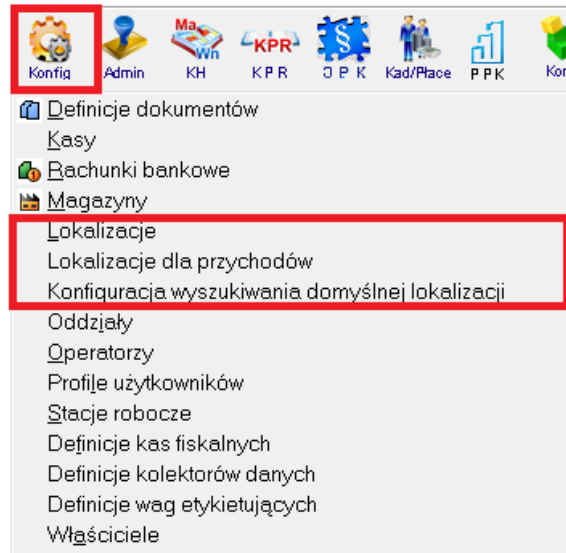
Konfig Admin Ma Wn KH KPR KPR J P K Kad/Płace PPK Kor

Definicje dokumentów
Kasy
Rachunki bankowe
Magazyny
Lokalizacje
Lokalizacje dla przychodów
Konfiguracja wyszukiwania domyślnej lokalizacji
Oddziały
Operatorzy
Profile użytkowników
Stacje robocze
Definicje kas fiskalnych
Definicje kolektorów danych
Definicje wag etykietujących
Właściciele